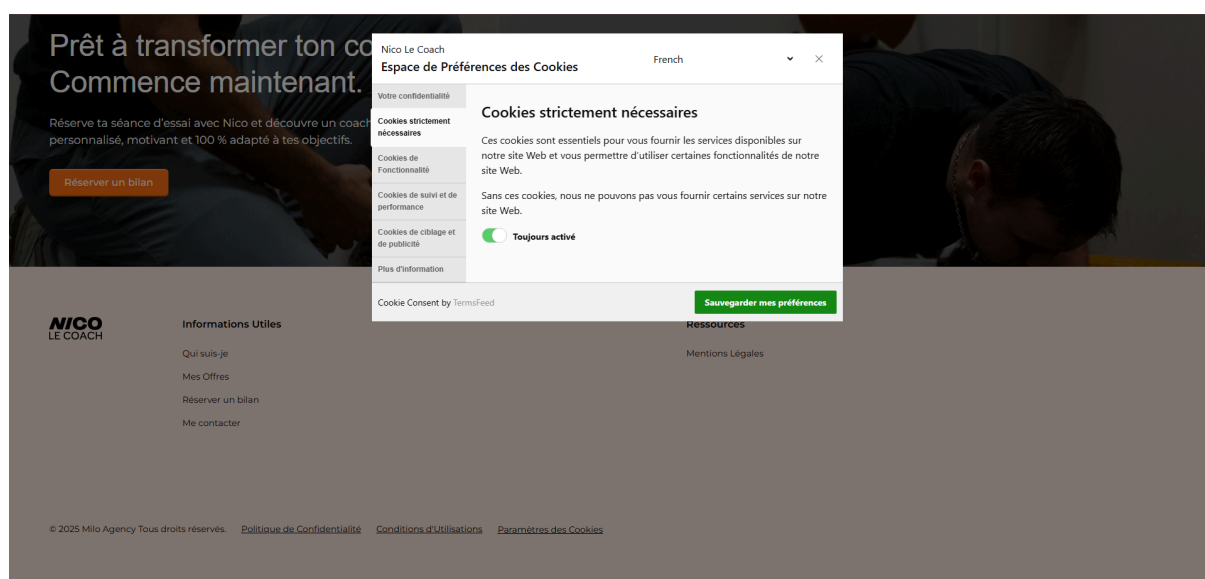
Prêt à transformer ton co
Commence maintenant.

Réserve ta séance d'essai avec Nico et découvre un coach
personnalisé, motivant et 100 % adapté à tes objectifs.

Réserver un bilan

Nico Le Coach
Espace de Préférences des Cookies

French

×

Votre confidentialité
Cookies strictement nécessaires
Cookies de Fonctionnalité
Cookies de suivi et de performance
Cookies de ciblage et de publicité
Plus d'information

Cookies strictement nécessaires

Ces cookies sont essentiels pour vous fournir les services disponibles sur notre site Web et vous permettre d'utiliser certaines fonctionnalités de notre site Web.

Sans ces cookies, nous ne pouvons pas vous fournir certains services sur notre site Web.

Toujours activé

Cookie Consent by TermsFeed

Sauvegarder mes préférences

NICO
LE COACH

Informations Utiles
Qui suis-je
Mes Offres
Réserver un bilan
Me contacter

Ressources
Mentions Légales

© 2025 Milo Agency Tous droits réservés. Politique de Confidentialité Conditions d'Utilisations Paramètres des Cookies